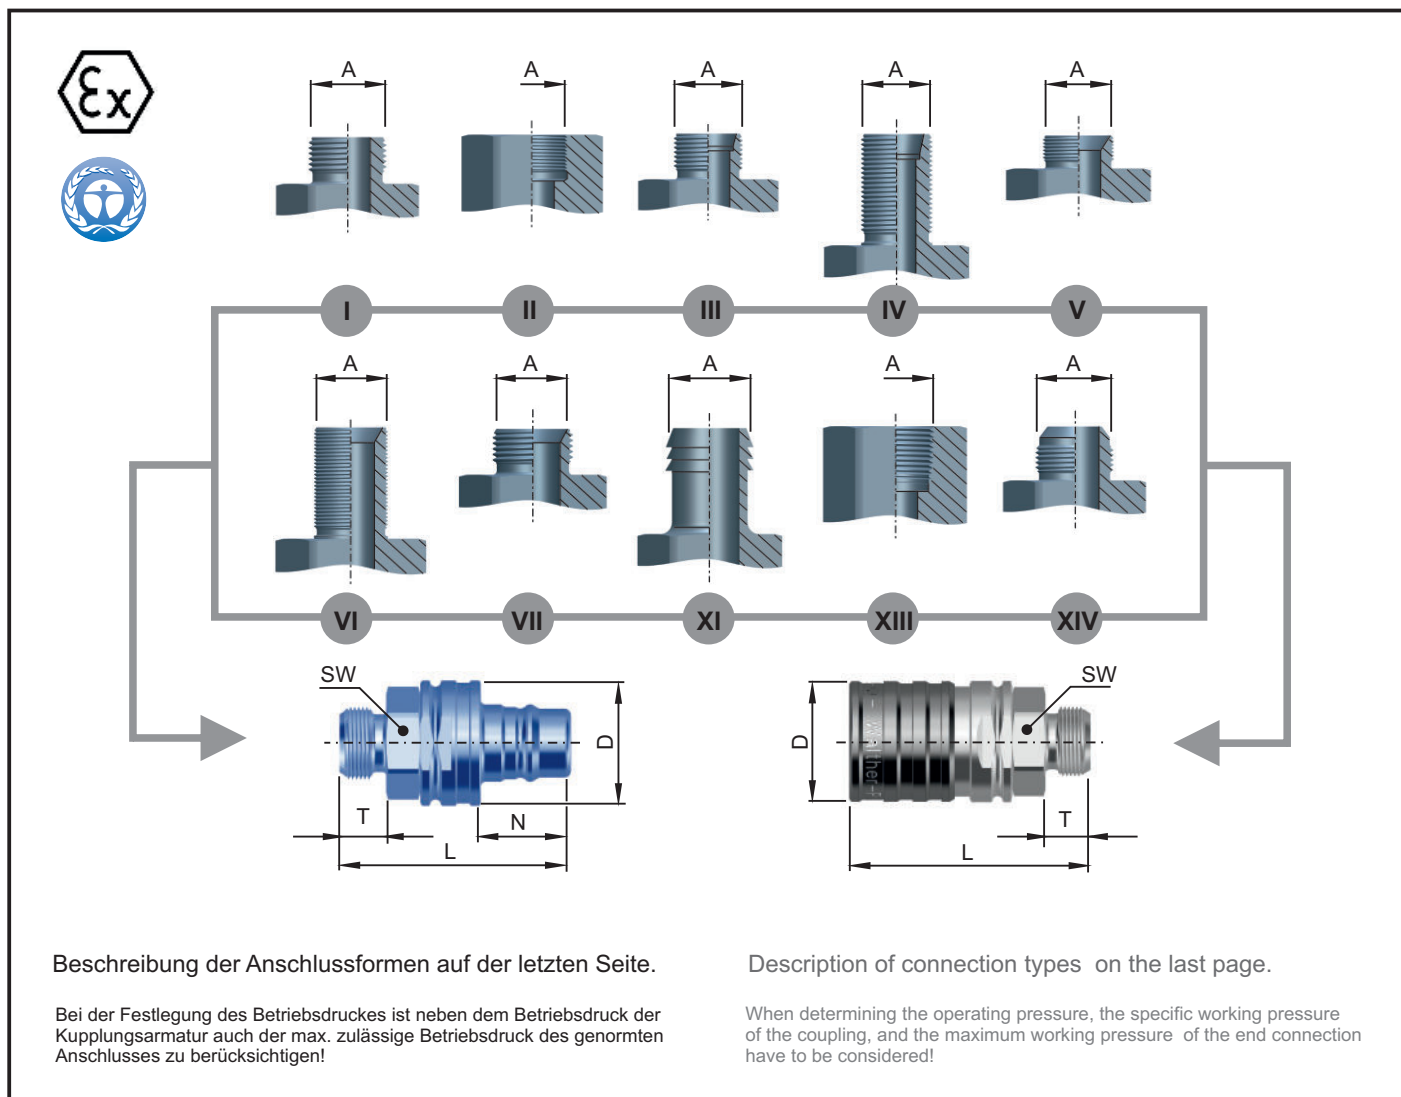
A A A A A

I II III IV V

A A A A A

VI VII XI XIII XIV

SW

D

T

N

L

D

SW

T

L

Beschreibung der Anschlussformen auf der letzten Seite.

Bei der Festlegung des Betriebsdruckes ist neben dem Betriebsdruck der Kupplungsarmatur auch der max. zulässige Betriebsdruck des genormten Anschlusses zu berücksichtigen!

Description of connection types on the last page.

When determining the operating pressure, the specific working pressure of the coupling, and the maximum working pressure of the end connection have to be considered!